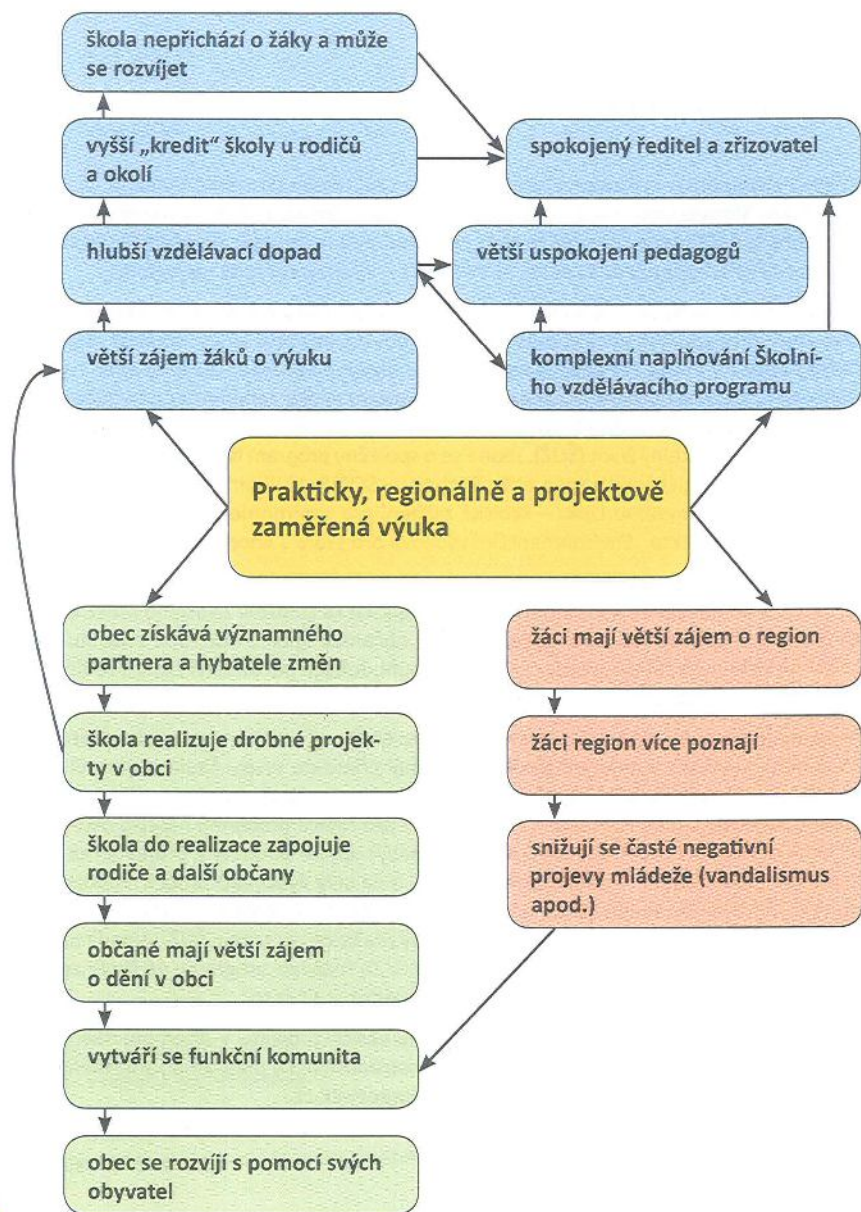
škola nepřichází o žáky a může se rozvíjet

vyšší „kredit“ školy u rodičů a okolí

spokojený ředitel a zřizovatel

hlubší vzdělávací dopad

větší uspokojení pedagogů

větší zájem žáků o výuku

komplexní naplňování Školního vzdělávacího programu

Prakticky, regionálně a projektově zaměřená výuka

obec získává významného partnera a hybatele změn

žáci mají větší zájem o region

škola realizuje drobné projekty v obci

žáci region více poznají

škola do realizace zapojuje rodiče a další občany

snižují se časté negativní projevy mládeže (vandalismus apod.)

občané mají větší zájem o dění v obci

vytváří se funkční komunita

obec se rozvíjí s pomocí svých obyvatel